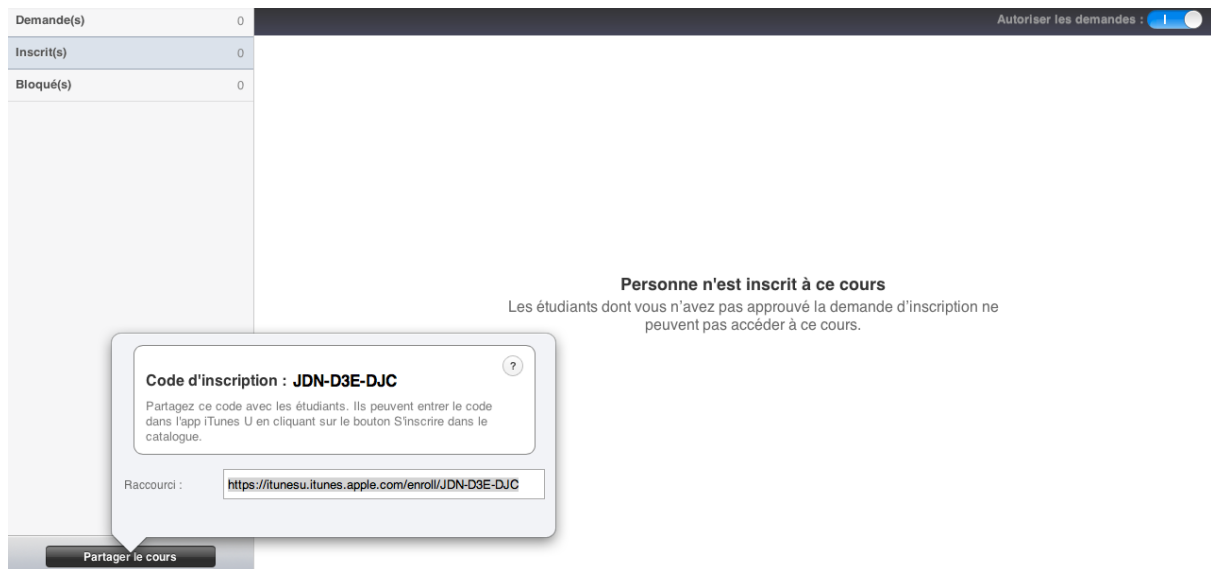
Demande(s) 0
Inscrit(s) 0
Bloqué(s) 0

Autoriser les demandes : I

Personne n'est inscrit à ce cours
Les étudiants dont vous n'avez pas approuvé la demande d'inscription ne peuvent pas accéder à ce cours.

?

Code d'inscription : JDN-D3E-DJC

Partagez ce code avec les étudiants. Ils peuvent entrer le code dans l'app iTunes U en cliquant sur le bouton S'inscrire dans le catalogue.

Raccourci : https://itunesu.itunes.apple.com/enroll/JDN-D3E-DJC

Partager le cours